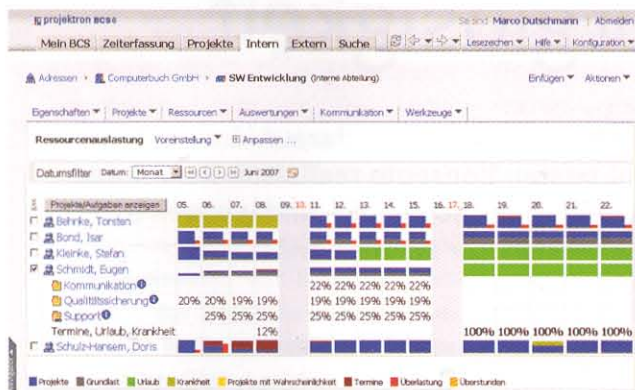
projektron BCS | Sie sind Marco Dutschmann | Abmelden

Mein BCS | Zeiterfassung | Projekte | Intern | Extern | Suche | Lesezeichen ▼ | Hilfe ▼ | Konfiguration ▼

Adressen › Computerbuch GmbH › SW Entwicklung (interne Abteilung)

Einfügen ▼ Aktionen ▼

Eigenschaften ▼ | Projekte ▼ | Ressourcen ▼ | Auswertungen ▼ | Kommunikation ▼ | Werkzeuge ▼

Ressourcenauslastung Voreinstellung ▼ Anpassen ...

Datumsfilter Datum: Monat ▼ Juni 2007

| Projekte/Aufgaben anzeigen | 05. | 06. | 07. | 08. | 09. | 10. | 11. | 12. | 13. | 14. | 15. | 16. | 17. | 18. | 19. | 20. | 21. | 22. |
|---|---|---|---|---|---|---|---|---|---|---|---|---|---|---|---|---|---|---|
| Behrke, Torsten | | | | | | | | | | | | | | | | | | |
| Bond, Isar | | | | | | | | | | | | | | | | | | |
| Kleinke, Stefan | | | | | | | | | | | | | | | | | | |
| Schmidt, Eugen | | | | | | | | | | | | | | | | | | |
| Kommunikation | | | | | | | 22% | 22% | 22% | 22% | 22% | | | | | | | |
| Qualitätssicherung | 20% | 20% | 19% | 19% | | | 19% | 19% | 19% | 19% | 19% | | | | | | | |
| Support | | 25% | 25% | 25% | | | 25% | 25% | 25% | 25% | 25% | | | | | | | |
| Termine, Urlaub, Krankheit | | | | 12% | | | | | | | | | | 100% | 100% | 100% | 100% | 100% |
| Schulz-Hansem, Doris | | | | | | | | | | | | | | | | | | |

Projekte | Grundlast | Urlaub | Krankheit | Projekte mit Wahrscheinlichkeit | Termine | Überlastung | Überstunden